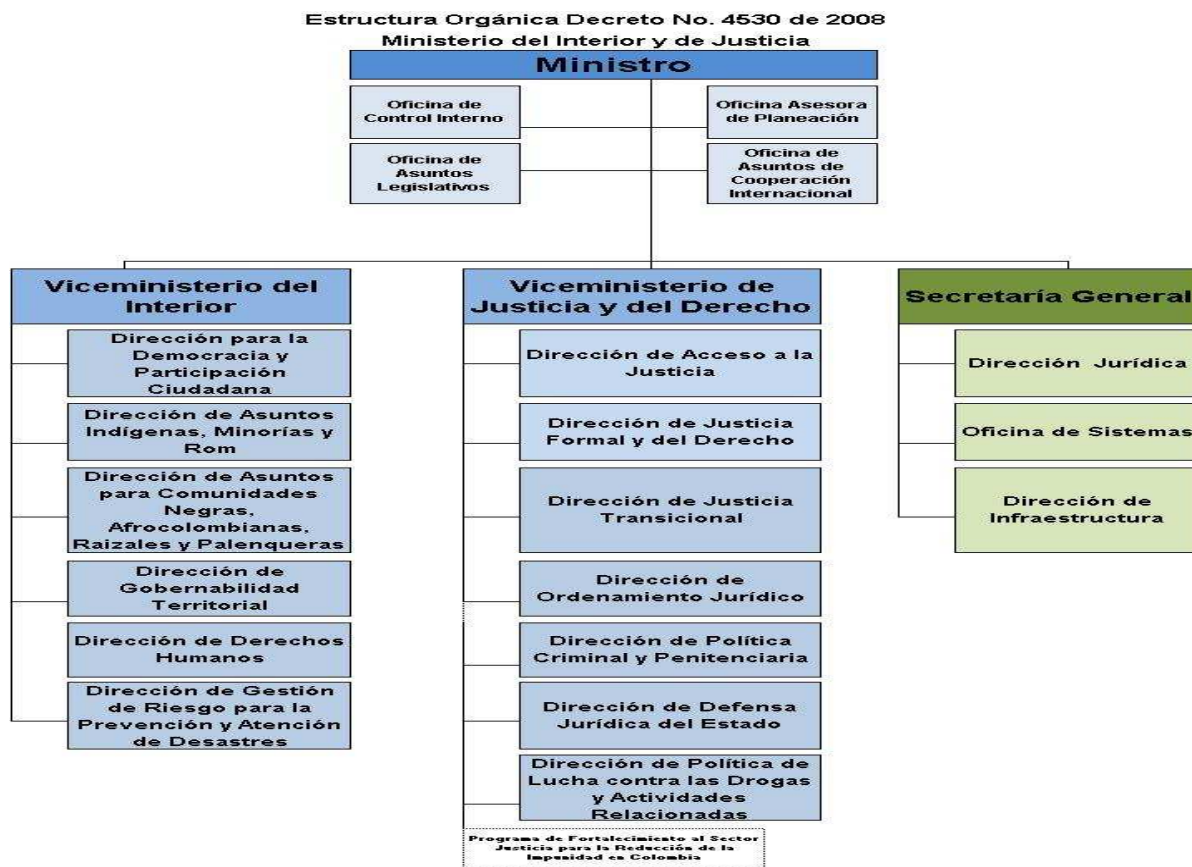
Estructura Orgánica Decreto No. 4530 de 2008
Ministerio del Interior y de Justicia

Ministro

Oficina de Control Interno

Oficina de Asuntos Legislativos

Oficina Asesora de Planeación

Oficina de Asuntos de Cooperación Internacional

Viceministerio del Interior

Dirección para la Democracia y Participación Ciudadana

Dirección de Asuntos Indígenas, Minorías y Rom

Dirección de Asuntos para Comunidades Negras, Afrocolombianas, Raizales y Palenqueras

Dirección de Gobernabilidad Territorial

Dirección de Derechos Humanos

Dirección de Gestión de Riesgo para la Prevención y Atención de Desastres

Viceministerio de Justicia y del Derecho

Dirección de Acceso a la Justicia

Dirección de Justicia Formal y del Derecho

Dirección de Justicia Transicional

Dirección de Ordenamiento Jurídico

Dirección de Política Criminal y Penitenciaria

Dirección de Defensa Jurídica del Estado

Dirección de Política de Lucha contra las Drogas y Actividades Relacionadas

Programa de Fortalecimiento al Sector Justicia para la Reducción de la Impunidad en Colombia

Secretaría General

Dirección Jurídica

Oficina de Sistemas

Dirección de Infraestructura